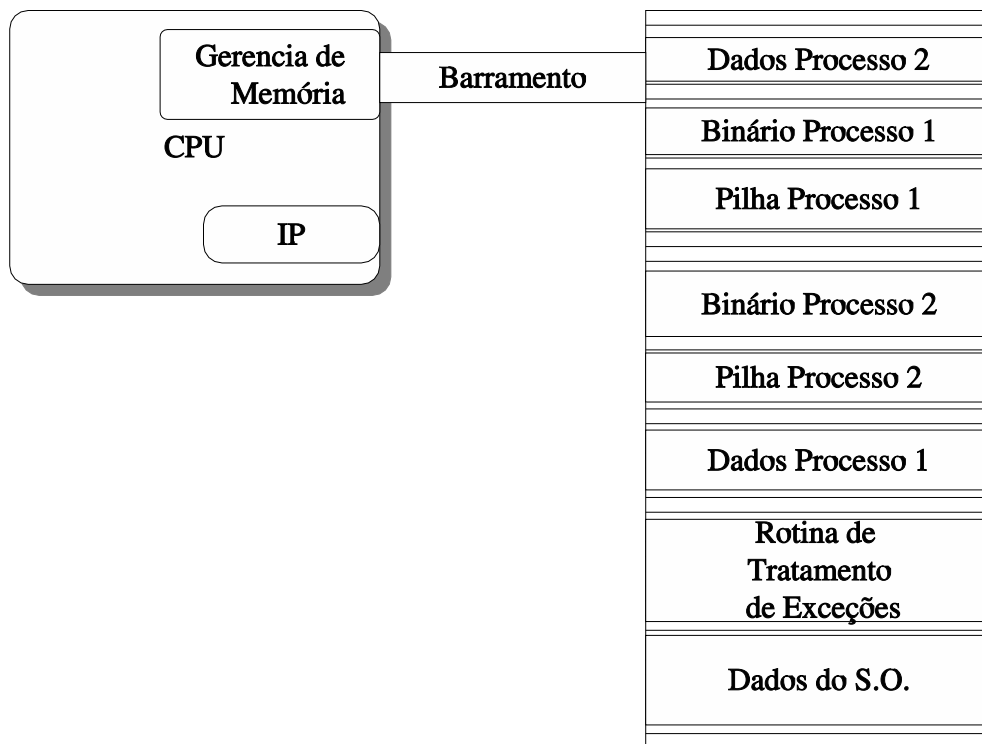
Gerencia de Memória

CPU

IP

Barramento

Dados Processo 2

Binário Processo 1

Pilha Processo 1

Binário Processo 2

Pilha Processo 2

Dados Processo 1

Rotina de Tratamento de Exceções

Dados do S.O.